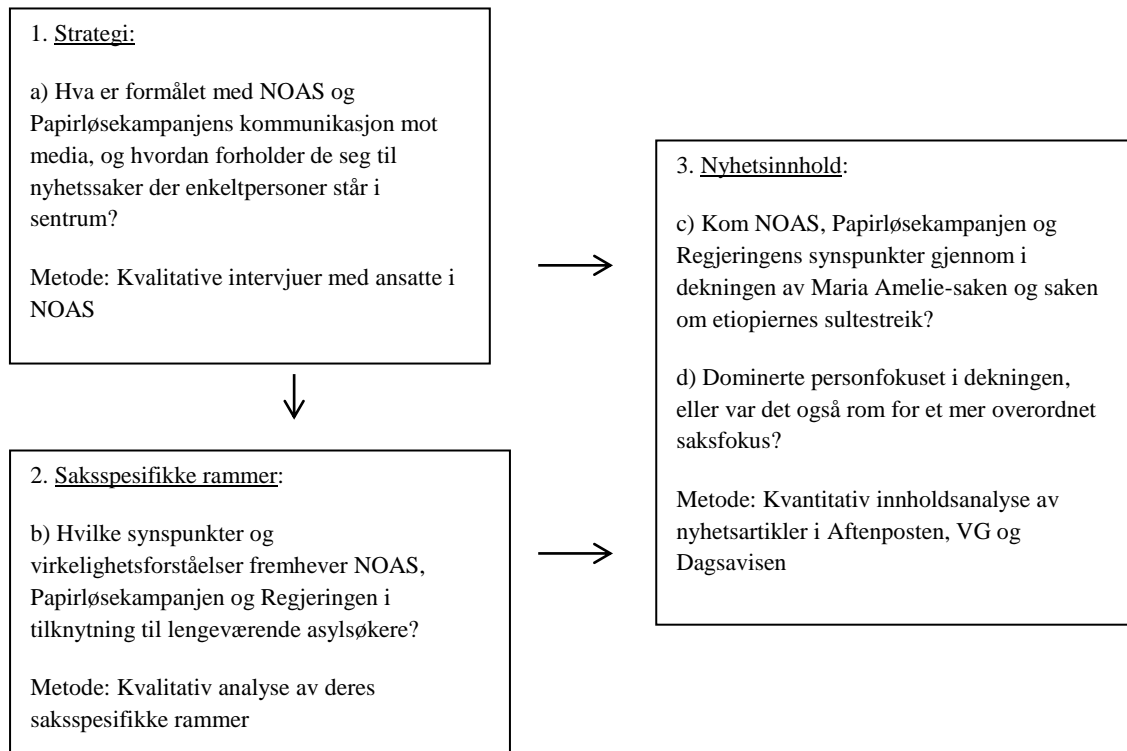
1. Strategi:

a) Hva er formålet med NOAS og Papirløsekampanjens kommunikasjon mot media, og hvordan forholder de seg til nyhetssaker der enkeltpersoner står i sentrum?

Metode: Kvalitative intervjuer med ansatte i NOAS

2. Saksspesifikke rammer:

b) Hvilke synspunkter og virkelighetsforståelser fremhever NOAS, Papirløsekampanjen og Regjeringen i tilknytning til lengeværende asylsøkere?

Metode: Kvalitativ analyse av deres saksspesifikke rammer

3. Nyhetsinnhold:

c) Kom NOAS, Papirløsekampanjen og Regjeringens synspunkter gjennom i dekningen av Maria Amelie-saken og saken om etiopiernes sultestreik?

d) Dominerte personfokuset i dekningen, eller var det også rom for et mer overordnet saksfokus?

Metode: Kvantitativ innholdsanalyse av nyhetsartikler i Aftenposten, VG og Dagsavisen